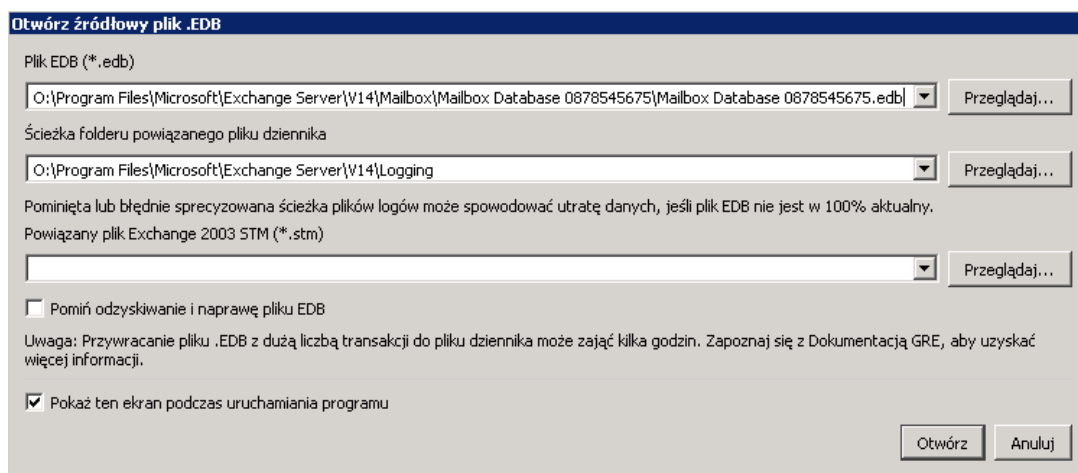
Otwórz źródłowy plik .EDB

Plik EDB (*.edb)

O:\Program Files\Microsoft\Exchange Server\V14\Mailbox\Mailbox Database 0878545675\Mailbox Database 0878545675.edb

Przeglądaj...

Ścieżka folderu powiązanego pliku dziennika

O:\Program Files\Microsoft\Exchange Server\V14\Logging

Przeglądaj...

Pominięta lub błędnie sprecyzowana ścieżka plików logów może spowodować utratę danych, jeśli plik EDB nie jest w 100% aktualny.

Powiązany plik Exchange 2003 STM (*.stm)

Przeglądaj...

Pomiń odzyskiwanie i naprawę pliku EDB

Uwaga: Przywracanie pliku .EDB z dużą liczbą transakcji do pliku dziennika może zająć kilka godzin. Zapoznaj się z Dokumentacją GRE, aby uzyskać więcej informacji.

Pokaż ten ekran podczas uruchamiania programu

Otwórz

Anuluj